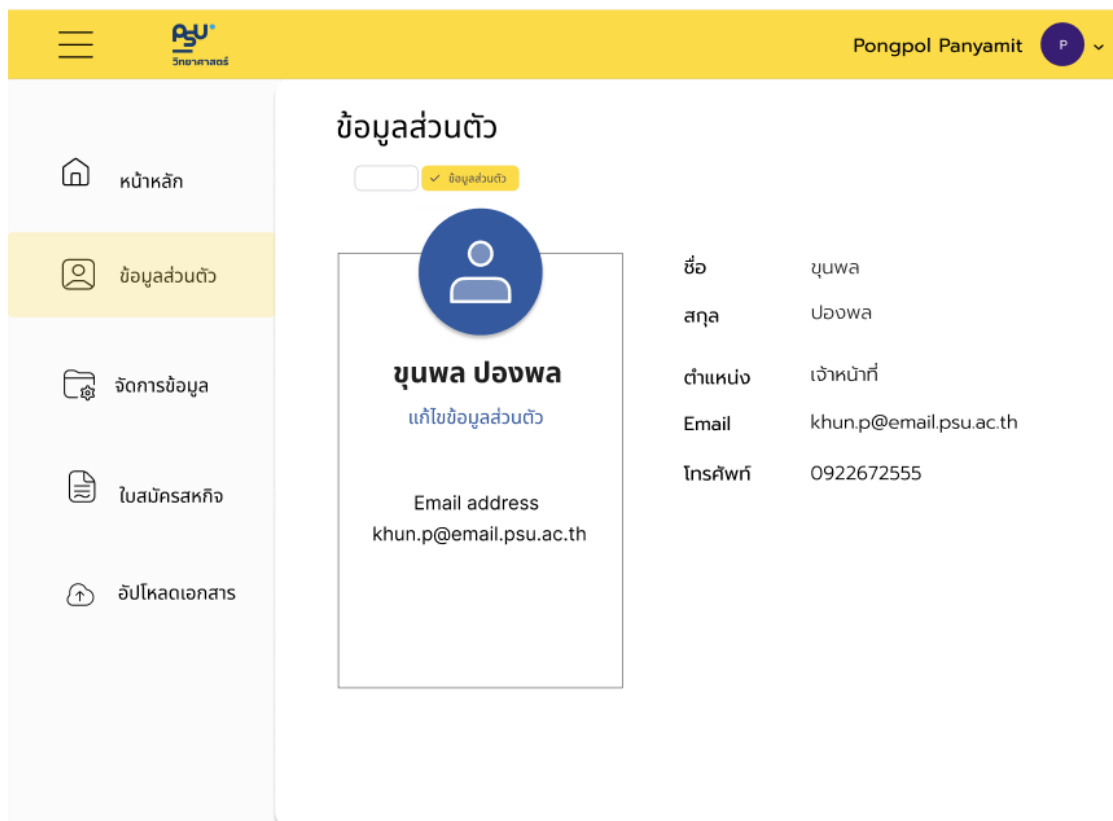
PSU
วิทยาศาสตร์

Pongpol Panyamit P

หน้าหลัก

ข้อมูลส่วนตัว

จัดการข้อมูล

ใบสมัครสหกิจ

อัปโหลดเอกสาร

ข้อมูลส่วนตัว

✓ ข้อมูลส่วนตัว

ขุนพล ปองพล

แก้ไขข้อมูลส่วนตัว

Email address
khun.p@email.psu.ac.th

| | |
|---|---|
| ชื่อ | ขุนพล |
| สกุล | ปองพล |
| ตำแหน่ง | เจ้าหน้าที่ |
| Email | khun.p@email.psu.ac.th |
| โทรศัพท์ | 0922672555 |